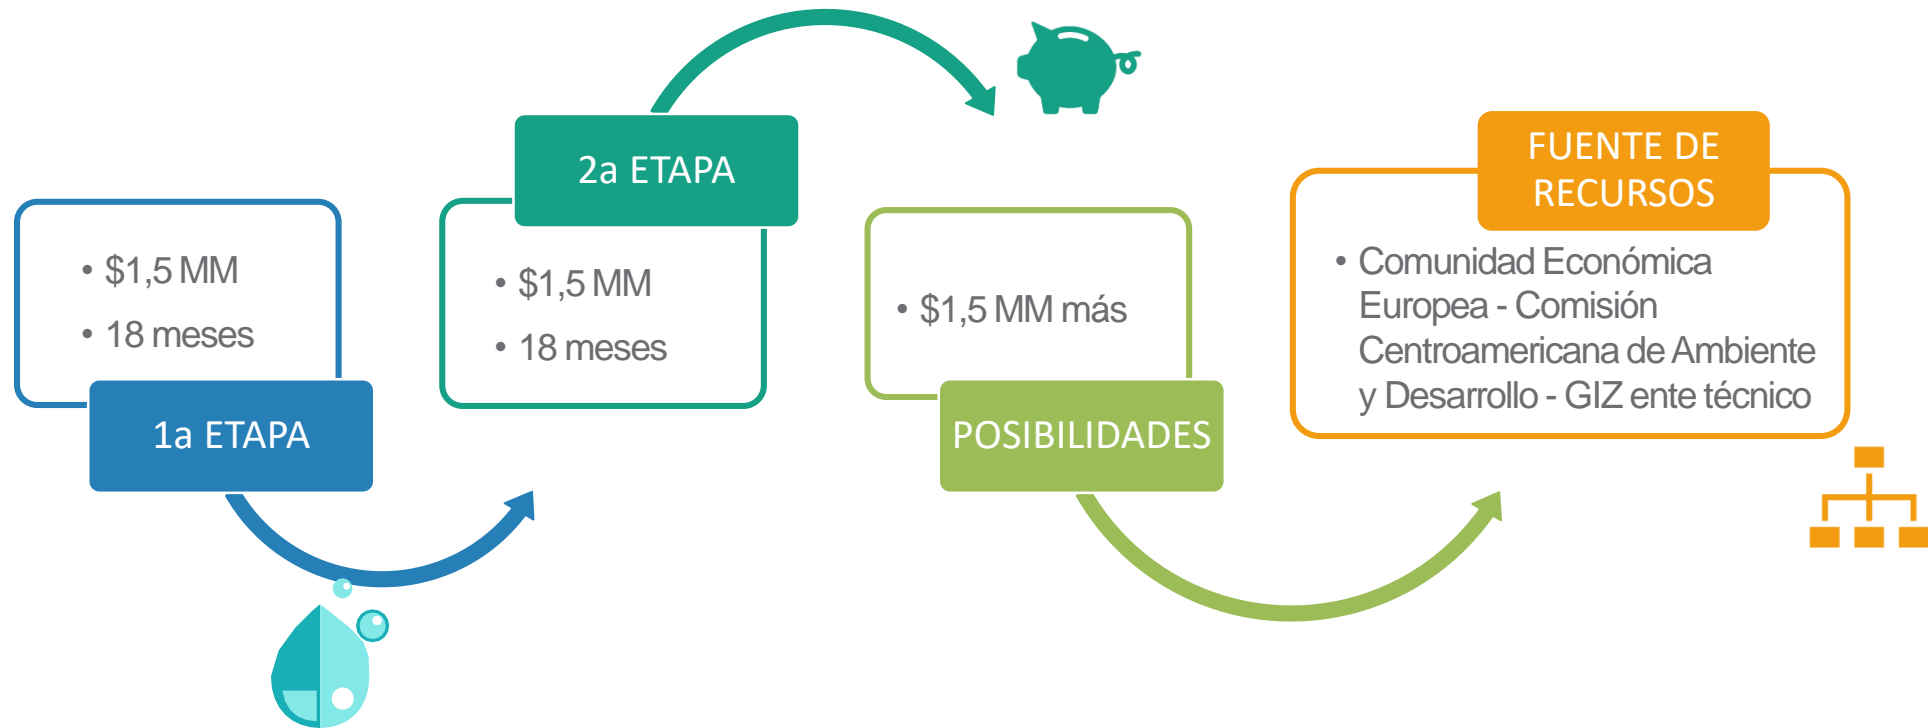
• \$1,5 MM
• 18 meses

1a ETAPA

2a ETAPA

• \$1,5 MM
• 18 meses

• \$1,5 MM más

POSIBILIDADES

FUENTE DE RECURSOS

• Comunidad Económica Europea - Comisión Centroamericana de Ambiente y Desarrollo - GIZ ente técnico